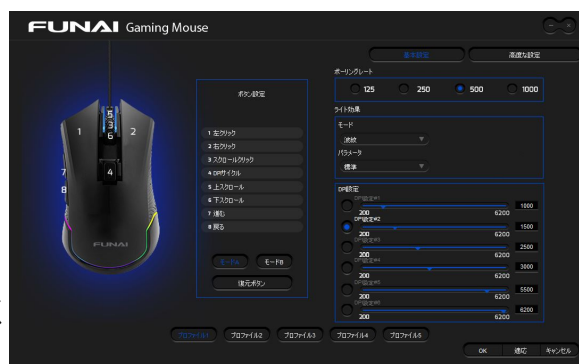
FUNAI Gaming Mouse

基本設定
高度な設定

ポーリングレート
125
250
500
1000

ライト効果
モード
波紋
パラメータ
標準

DPI設定
DPI設定#1
200
6200
1000
DPI設定#2
200
6200
1500
DPI設定#3
200
6200
2500
DPI設定#4
200
6200
3000
DPI設定#5
200
6200
5500
DPI設定#6
200
6200
6200

ボタン設定
1 左クリック
2 右クリック
3 スクロールクリック
4 DPIサイクル
5 上スクロール
6 下スクロール
7 進む
8 戻る

モードA
モードB
復元ボタン

5
3
6
1
2
4
7
8
FUNAI

プロファイル1
プロファイル2
プロファイル3
プロファイル4
プロファイル5

OK
適応
キャンセル